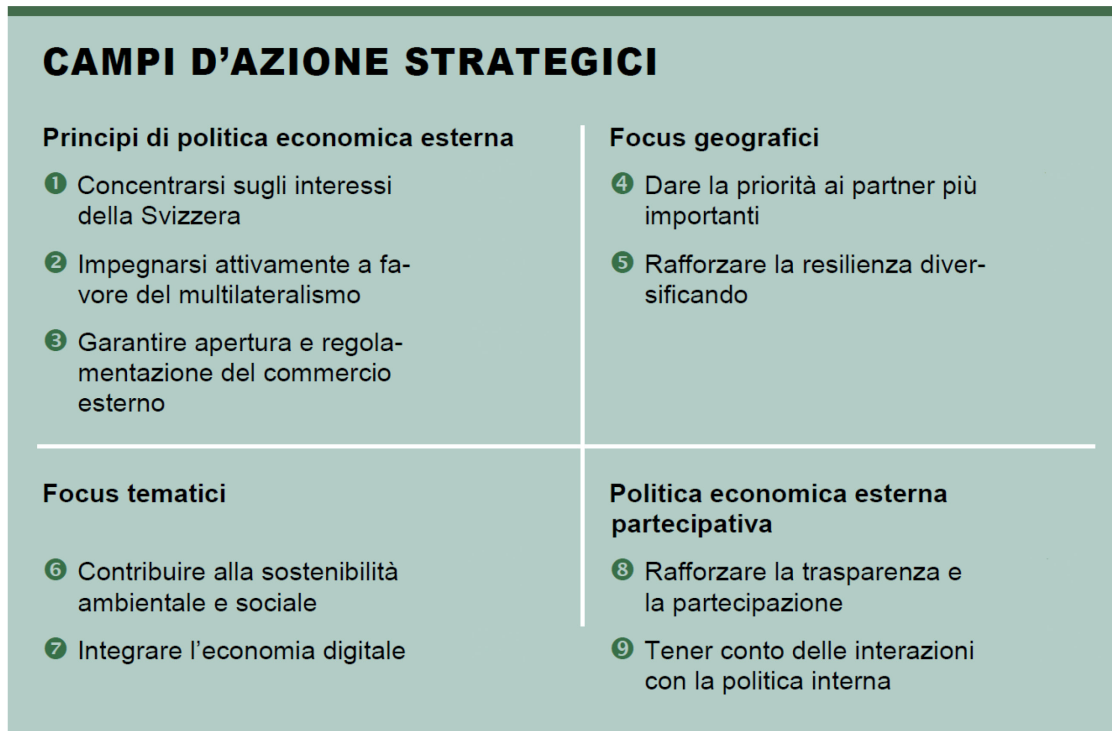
CAMPI D'AZIONE STRATEGICI

Principi di politica economica esterna

❶ Concentrarsi sugli interessi della Svizzera

❷ Impegnarsi attivamente a favore del multilateralismo

❸ Garantire apertura e regolamentazione del commercio esterno

Focus geografici

❹ Dare la priorità ai partner più importanti

❺ Rafforzare la resilienza diversificando

Focus tematici

❻ Contribuire alla sostenibilità ambientale e sociale

❼ Integrare l'economia digitale

Politica economica esterna partecipativa

❽ Rafforzare la trasparenza e la partecipazione

❾ Tener conto delle interazioni con la politica interna